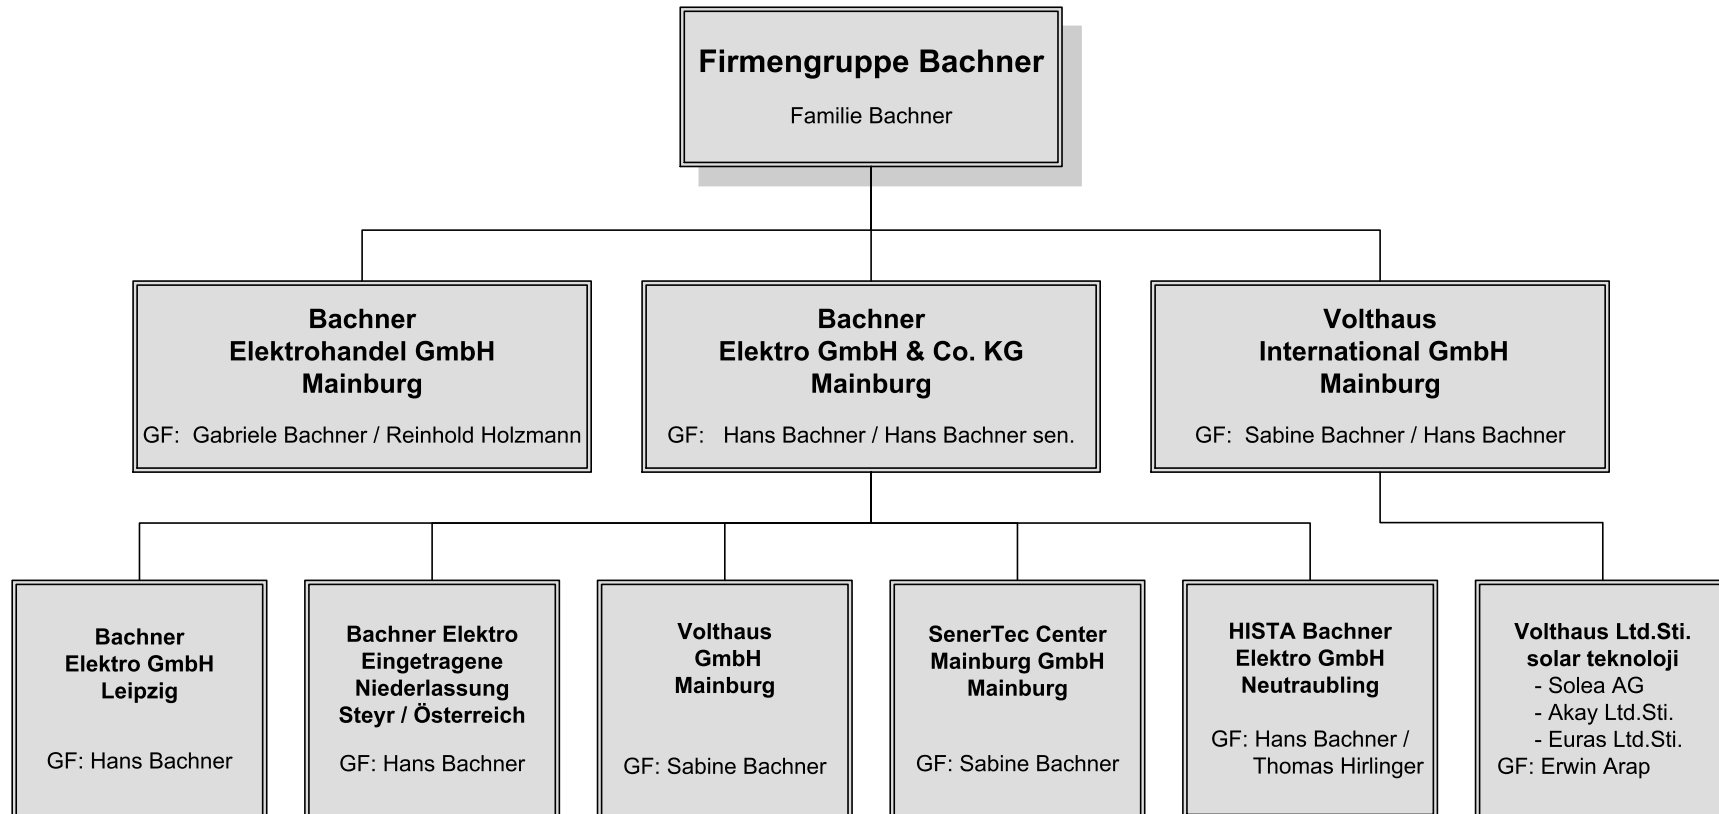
Firmengruppe Bachner
Familie Bachner

Bachner
Elektrohandel GmbH
Mainburg
GF: Gabriele Bachner / Reinhold Holzmann

Bachner
Elektro GmbH & Co. KG
Mainburg
GF: Hans Bachner / Hans Bachner sen.

Volthaus
International GmbH
Mainburg
GF: Sabine Bachner / Hans Bachner

Bachner
Elektro GmbH
Leipzig
GF: Hans Bachner

Bachner Elektro
Eingetragene
Niederlassung
Steyr / Österreich
GF: Hans Bachner

Volthaus
GmbH
Mainburg
GF: Sabine Bachner

SenerTec Center
Mainburg GmbH
Mainburg
GF: Sabine Bachner

HISTA Bachner
Elektro GmbH
Neutraubling
GF: Hans Bachner /
Thomas Hirlinger

Volthaus Ltd.Sti.
solar teknoloji
- Solea AG
- Akay Ltd.Sti.
- Euras Ltd.Sti.
GF: Erwin Arap